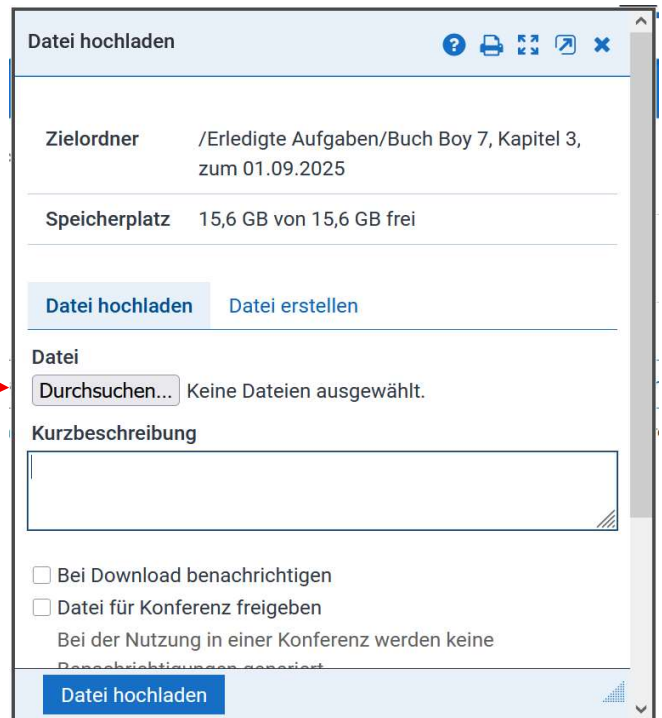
Datei hochladen

| Zielordner | /Erledigte Aufgaben/Buch Boy 7, Kapitel 3, zum 01.09.2025 |
|---|---|
| Speicherplatz | 15,6 GB von 15,6 GB frei |

Datei hochladen Datei erstellen

Datei

Durchsuchen... Keine Dateien ausgewählt.

Kurzbeschreibung

Bei Download benachrichtigen

Datei für Konferenz freigeben

Bei der Nutzung in einer Konferenz werden keine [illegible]

Datei hochladen